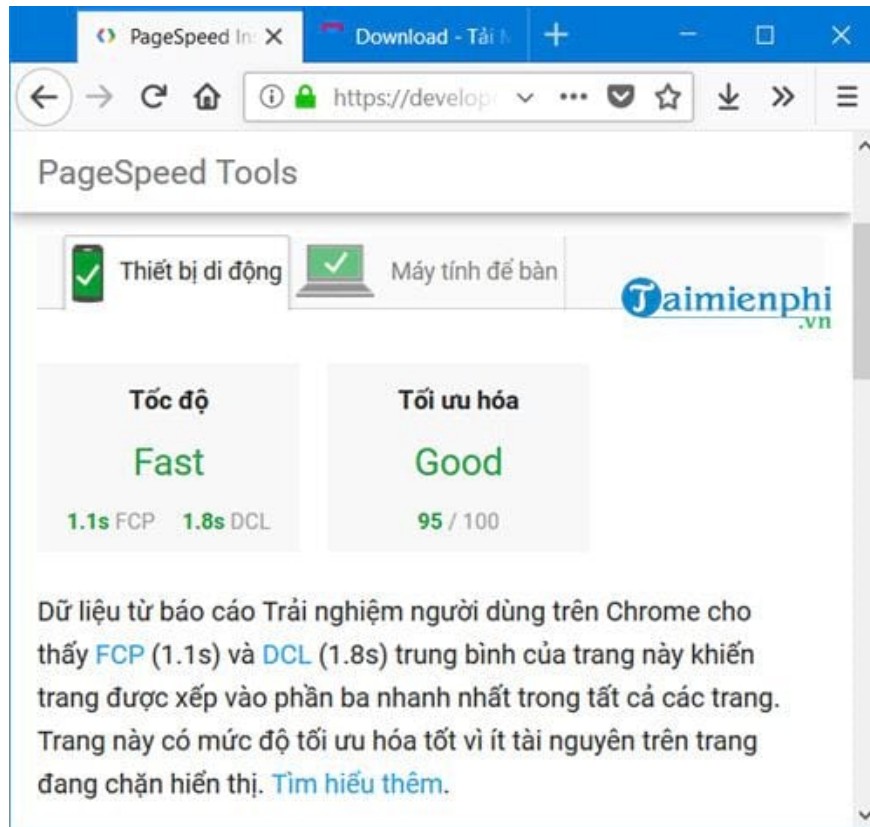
PageSpeed In ×
Download - Tải M

https://develop

PageSpeed Tools

Thiết bị di động
Máy tính để bàn

Taimienphi .vn

Tốc độ
Fast
1.1s FCP 1.8s DCL

Tối ưu hóa
Good
95 / 100

Dữ liệu từ báo cáo Trải nghiệm người dùng trên Chrome cho thấy FCP (1.1s) và DCL (1.8s) trung bình của trang này khiến trang được xếp vào phần ba nhanh nhất trong tất cả các trang. Trang này có mức độ tối ưu hóa tốt vì ít tài nguyên trên trang đang chặn hiển thị. Tìm hiểu thêm.